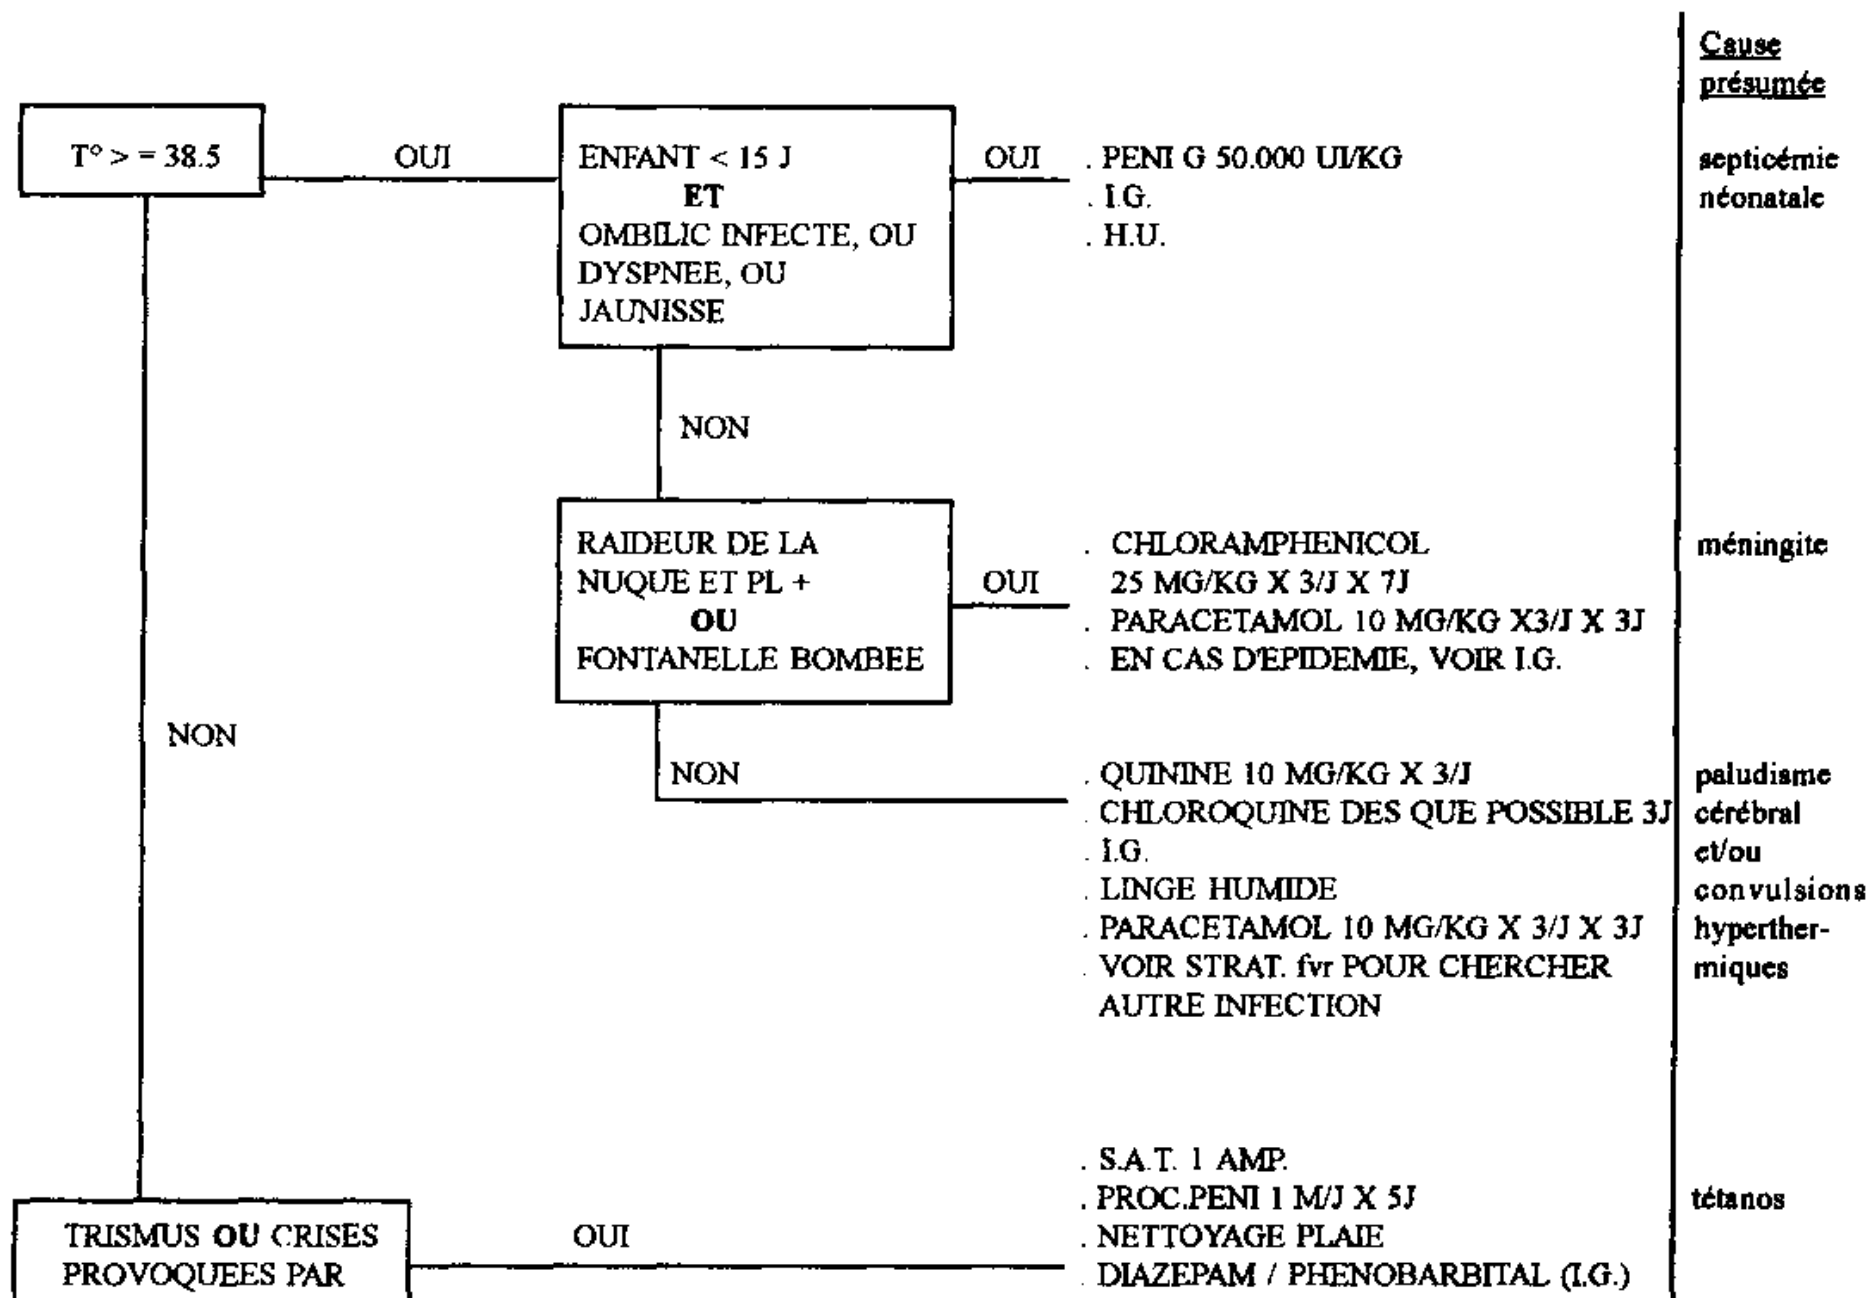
Cause présumée

T° > = 38.5

OUI

ENFANT < 15 J
ET
OMBILIC INFECTE, OU DYSPNEE, OU JAUNISSE

OUI

. PENI G 50.000 UI/KG
. I.G.
. H.U.

septicémie néonatale

NON

RAIDEUR DE LA NUQUE ET PL +
OU
FONTANELLE BOMBEE

OUI

. CHLORAMPHENICOL 25 MG/KG X 3/J X 7J
. PARACETAMOL 10 MG/KG X3/J X 3J
. EN CAS D'EPIDEMIE, VOIR I.G.

méningite

NON

NON

. QUININE 10 MG/KG X 3/J
. CHLOROQUINE DES QUE POSSIBLE 3J
. I.G.
. LINGE HUMIDE
. PARACETAMOL 10 MG/KG X 3/J X 3J
. VOIR STRAT. fvr POUR CHERCHER AUTRE INFECTION

paludisme cérébral et/ou convulsions hyperthermiques

TRISMUS OU CRISES PROVOQUEES PAR

OUI

. S.A.T. 1 AMP.
. PROC.PENI 1 M/J X 5J
. NETTOYAGE PLAIE
. DIAZEPAM / PHENOBARBITAL (I.G.)

tétanos